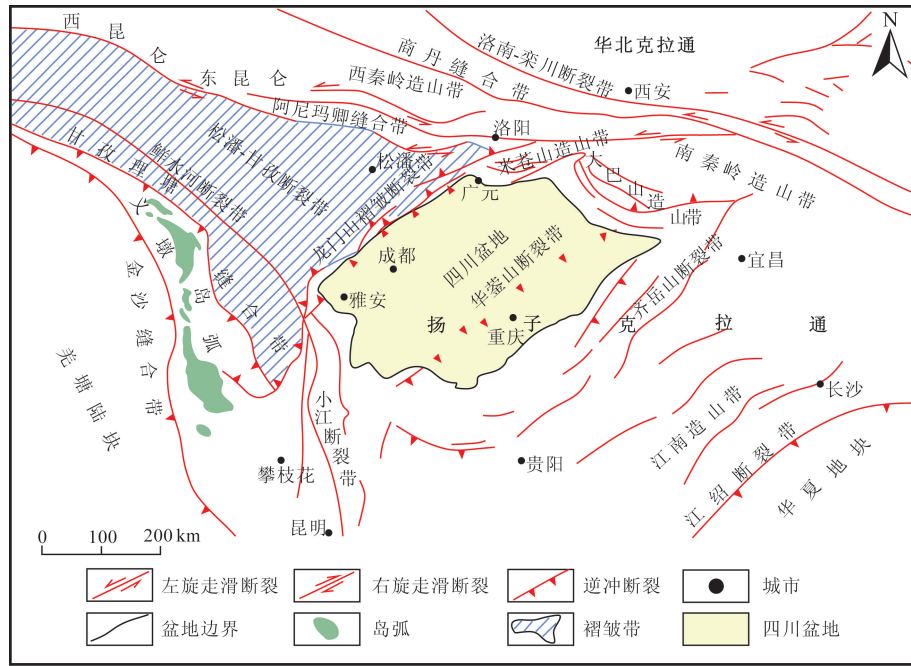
西昆仑
东昆仑
商丹缝合带
洛南-栾川断裂带
华北克拉通
N
西安
西秦岭造山带
阿尼玛卿缝合带
洛阳
甘孜理塘缝合带
鲜水河断裂带
松潘-甘孜断裂带
松潘
米苍山造山带
大巴山造山带
南秦岭造山带
龙门山褶皱断裂带
广元
义敦岛弧
成都
四川盆地
华蓥山断裂带
齐岳山断裂带
宜昌
金沙缝合带
雅安
扬子克拉通
重庆
羌塘陆块
小江断裂带
长沙
江南造山带
江绍断裂带
华夏地块
攀枝花
贵阳
昆明
0 100 200 km
左旋走滑断裂
右旋走滑断裂
逆冲断裂
城市
盆地边界
岛弧
褶皱带
四川盆地